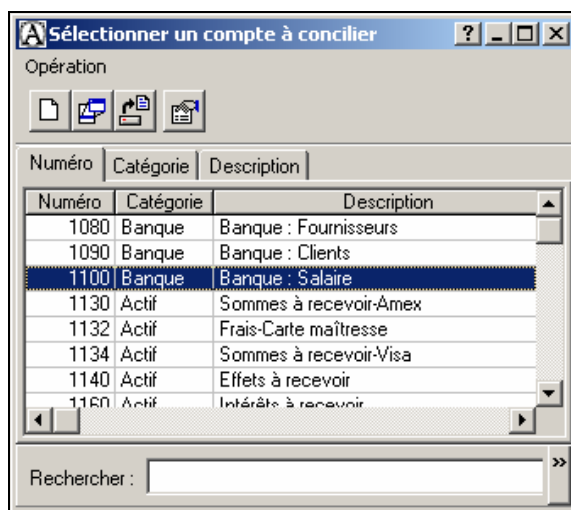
Sélectionner un compte à concilier

Opération

Numéro | Catégorie | Description

| Numéro | Catégorie | Description |
|---|---|---|
| 1080 | Banque | Banque : Fournisseurs |
| 1090 | Banque | Banque : Clients |
| 1100 | Banque | Banque : Salaire |
| 1130 | Actif | Sommes à recevoir-Amex |
| 1132 | Actif | Frais-Carte maîtresse |
| 1134 | Actif | Sommes à recevoir-Visa |
| 1140 | Actif | Effets à recevoir |
| 1160 | Actif | Intérêts à recevoir |

Rechercher :